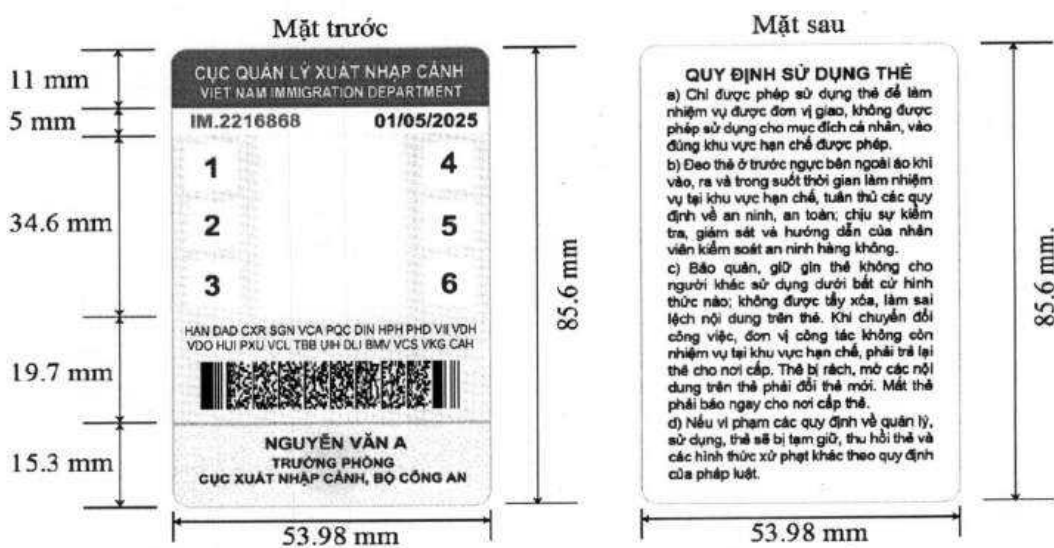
Mặt trước

11 mm
5 mm
34.6 mm
19.7 mm
15.3 mm

CỤC QUẢN LÝ XUẤT NHẬP CẢNH
VIET NAM IMMIGRATION DEPARTMENT

IM.2216868 01/05/2025

1 4
2 5
3 6

HAN DAD CXR SGN VCA PQC DIN HPH PHD VII VDH VDO HUI PXU VCL TBB UIH DLI BMV VCS VKG CAH

NGUYỄN VĂN A
TRƯỞNG PHÒNG
CỤC XUẤT NHẬP CẢNH, BỘ CÔNG AN

85.6 mm

53.98 mm

Mặt sau

QUY ĐỊNH SỬ DỤNG THẺ

a) Chỉ được phép sử dụng thẻ để làm nhiệm vụ được đơn vị giao, không được phép sử dụng cho mục đích cá nhân, vào đúng khu vực hạn chế được phép.

b) Đeo thẻ ở trước ngực bên ngoài áo khi vào, ra và trong suốt thời gian làm nhiệm vụ tại khu vực hạn chế, tuân thủ các quy định về an ninh, an toàn; chịu sự kiểm tra, giám sát và hướng dẫn của nhân viên kiểm soát an ninh hàng không.

c) Bảo quản, giữ gìn thẻ không cho người khác sử dụng dưới bất cứ hình thức nào; không được tẩy xóa, làm sai lệch nội dung trên thẻ. Khi chuyển đổi công việc, đơn vị công tác không còn nhiệm vụ tại khu vực hạn chế, phải trả lại thẻ cho nơi cấp. Thẻ bị rách, mờ các nội dung trên thẻ phải đổi thẻ mới. Mất thẻ phải báo ngay cho nơi cấp thẻ.

d) Nếu vi phạm các quy định về quản lý, sử dụng, thẻ sẽ bị tạm giữ, thu hồi thẻ và các hình thức xử phạt khác theo quy định của pháp luật.

85.6 mm.

53.98 mm